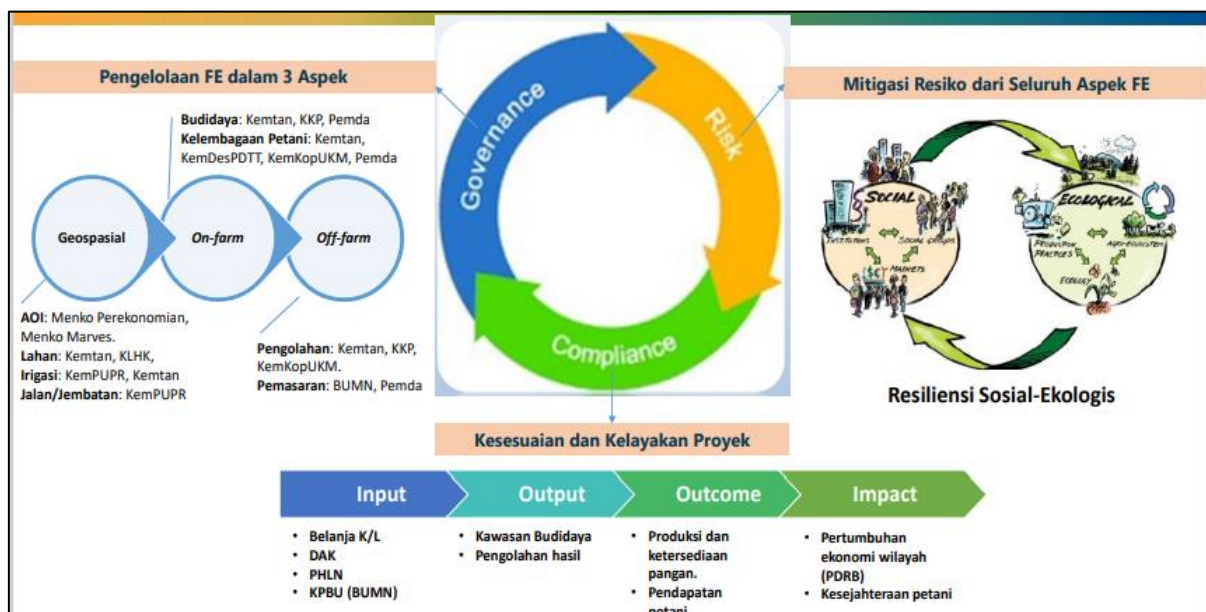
Pengelolaan FE dalam 3 Aspek

Budidaya: Kemtan, KKP, Pemda
Kelembagaan Petani: Kemtan, KemDesPDTT, KemKopUKM, Pemda

Geospasial
On-farm
Off-farm

AOI: Menko Perekonomian, Menko Marves.
Lahan: Kemtan, KLHK,
Irigasi: KemPUPR, Kemtan
Jalan/Jembatan: KemPUPR

Pengolahan: Kemtan, KKP, KemKopUKM.
Pemasaran: BUMN, Pemda

Governance
Risk
Compliance

Mitigasi Resiko dari Seluruh Aspek FE

SOCIAL
INSTITUTIONS
SOCIAL GROUPS
MARKETS
ECOLOGICAL
PRODUCTION PRACTICES
AGRO-ECOSYSTEM
ECOLOGY

Resiliensi Sosial-Ekologis

Kesesuaian dan Kelayakan Proyek

Input
Output
Outcome
Impact

• Belanja K/L
• DAK
• PHLN
• KPBU (BUMN)

• Kawasan Budidaya
• Pengolahan hasil

• Produksi dan ketersediaan pangan.
• Pendapatan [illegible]

• Pertumbuhan ekonomi wilayah (PDRB)
• Kesejahteraan petani